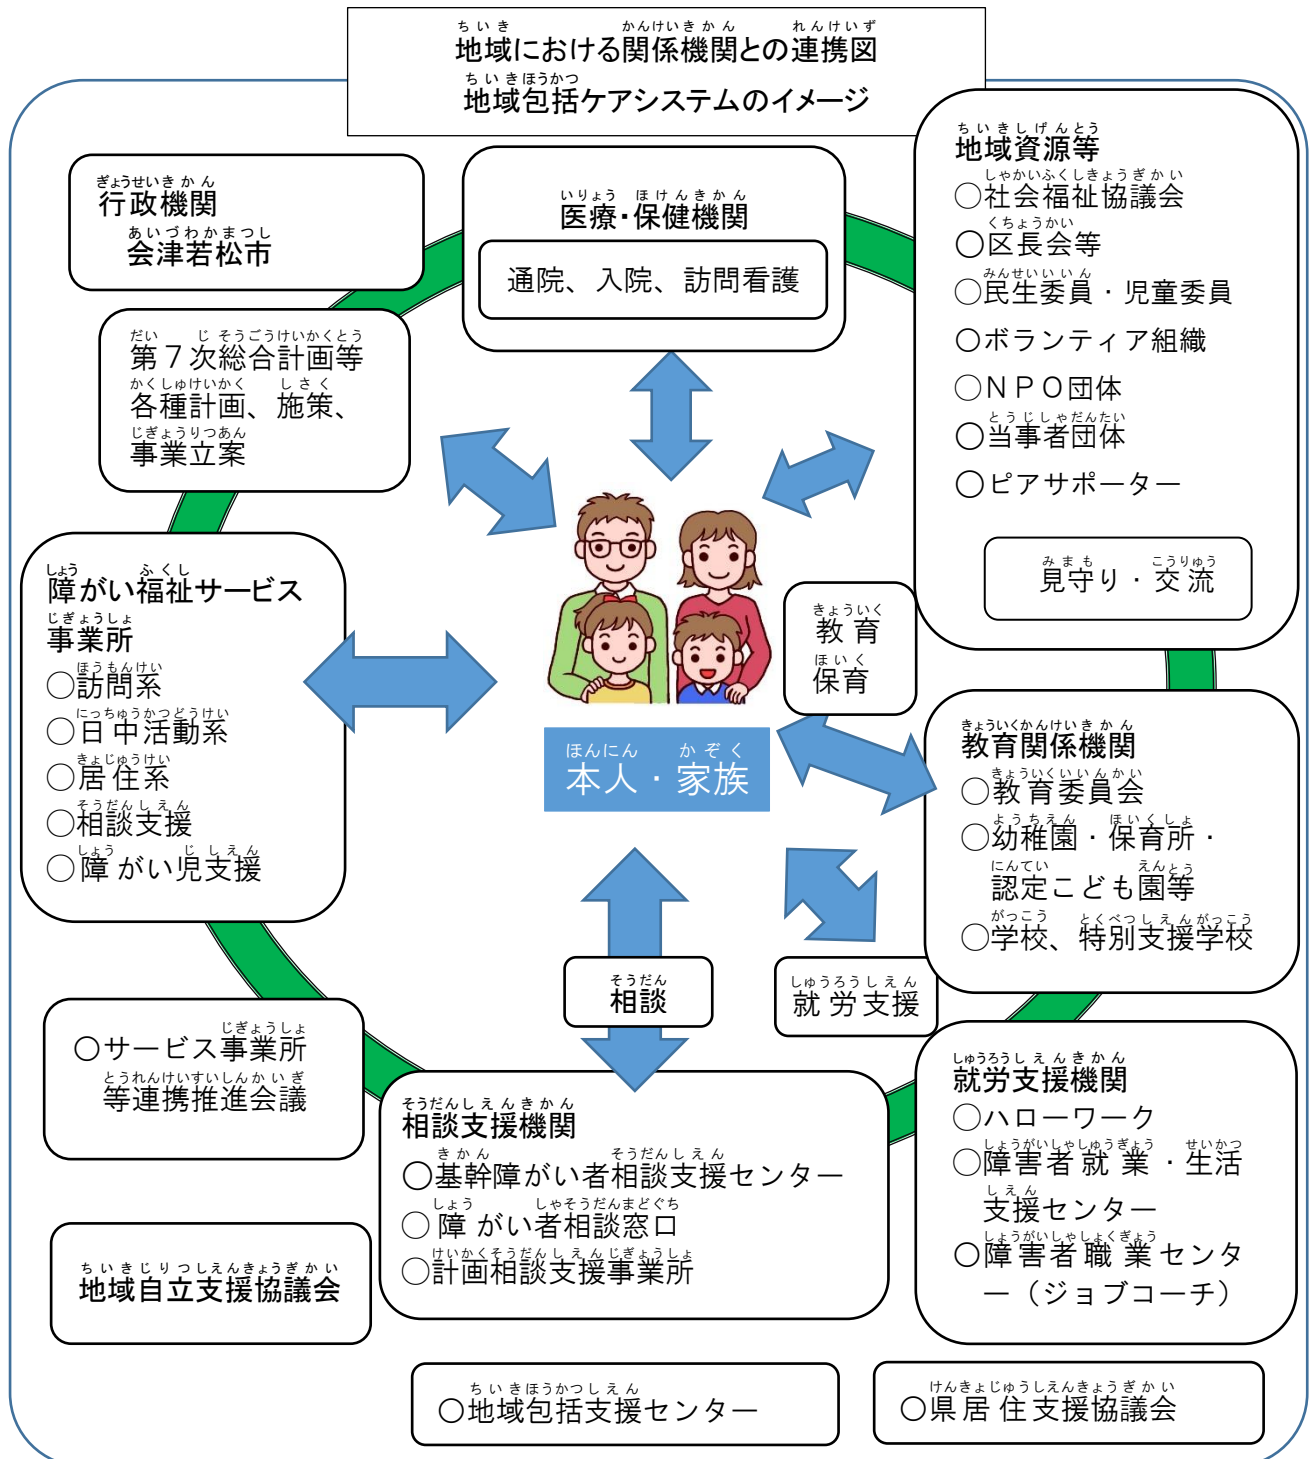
地域における関係機関との連携図
地域包括ケアシステムのイメージ

行政機関
会津若松市

医療・保健機関
通院、入院、訪問看護

地域資源等
○社会福祉協議会
○区長会等
○民生委員・児童委員
○ボランティア組織
○NPO団体
○当事者団体
○ピアサポーター

見守り・交流

第7次総合計画等
各種計画、施策、
事業立案

障がい福祉サービス事業所
○訪問系
○日中活動系
○居住系
○相談支援
○障がい児支援

教育
保育

本人・家族

教育関係機関
○教育委員会
○幼稚園・保育所・認定こども園等
○学校、特別支援学校

相談

就労支援

○サービス事業所等連携推進会議

相談支援機関
○基幹障がい者相談支援センター
○障がい者相談窓口
○計画相談支援事業所

就労支援機関
○ハローワーク
○障害者就業・生活支援センター
○障害者職業センター（ジョブコーチ）

地域自立支援協議会

○地域包括支援センター

○県居住支援協議会